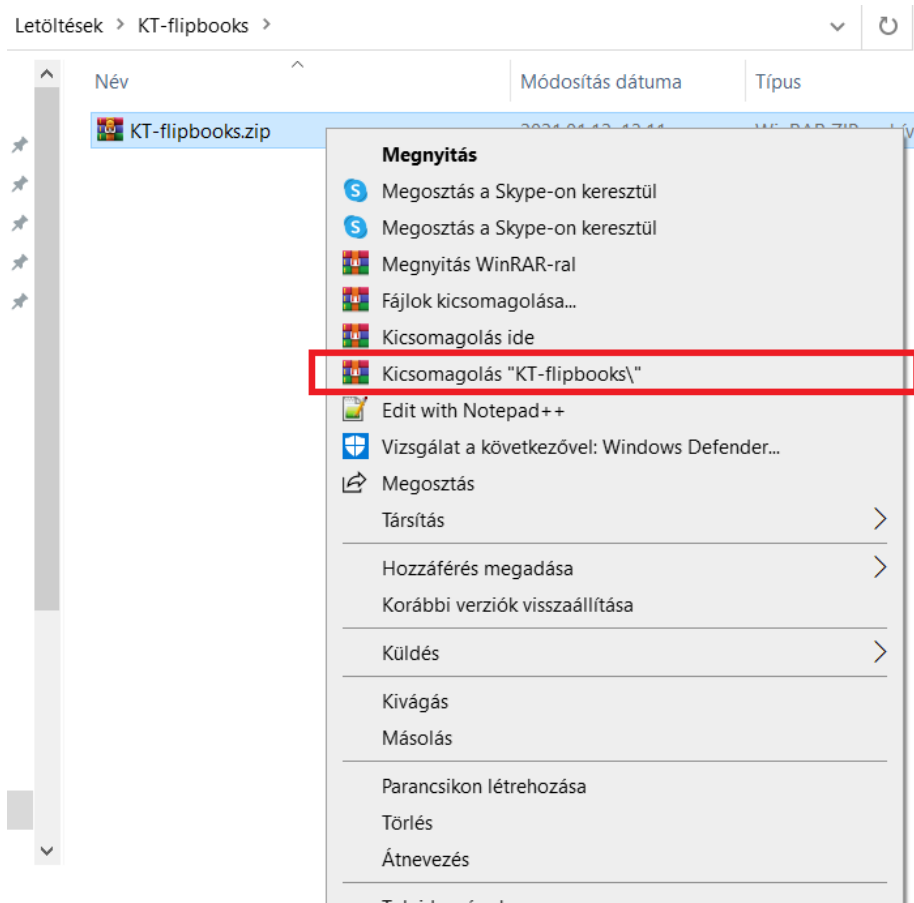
Letöltések > KT-flipbooks >

Név

Módosítás dátuma

Típus

KT-flipbooks.zip

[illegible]

Megnyitás

Megosztás a Skype-on keresztül

Megosztás a Skype-on keresztül

Megnyitás WinRAR-ral

Fájlok kicsomagolása...

Kicsomagolás ide

Kicsomagolás "KT-flipbooks\"

Edit with Notepad++

Vizsgálat a következővel: Windows Defender...

Megosztás

Társítás

Hozzáférés megadása

Korábbi verziók visszaállítása

Küldés

Kivágás

Másolás

Parancsikon létrehozása

Törlés

Átnevezés

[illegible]